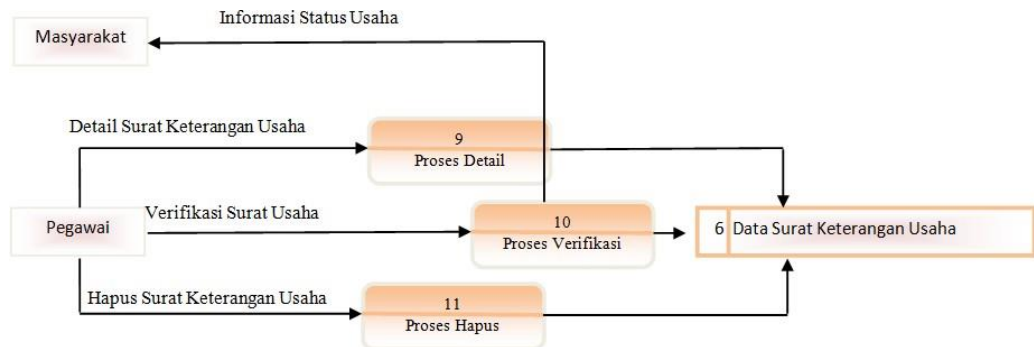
Informasi Status Usaha

Masyarakat

Detail Surat Keterangan Usaha

9
Proses Detail

Pegawai

Verifikasi Surat Usaha

10
Proses Verifikasi

6 Data Surat Keterangan Usaha

Hapus Surat Keterangan Usaha

11
Proses Hapus